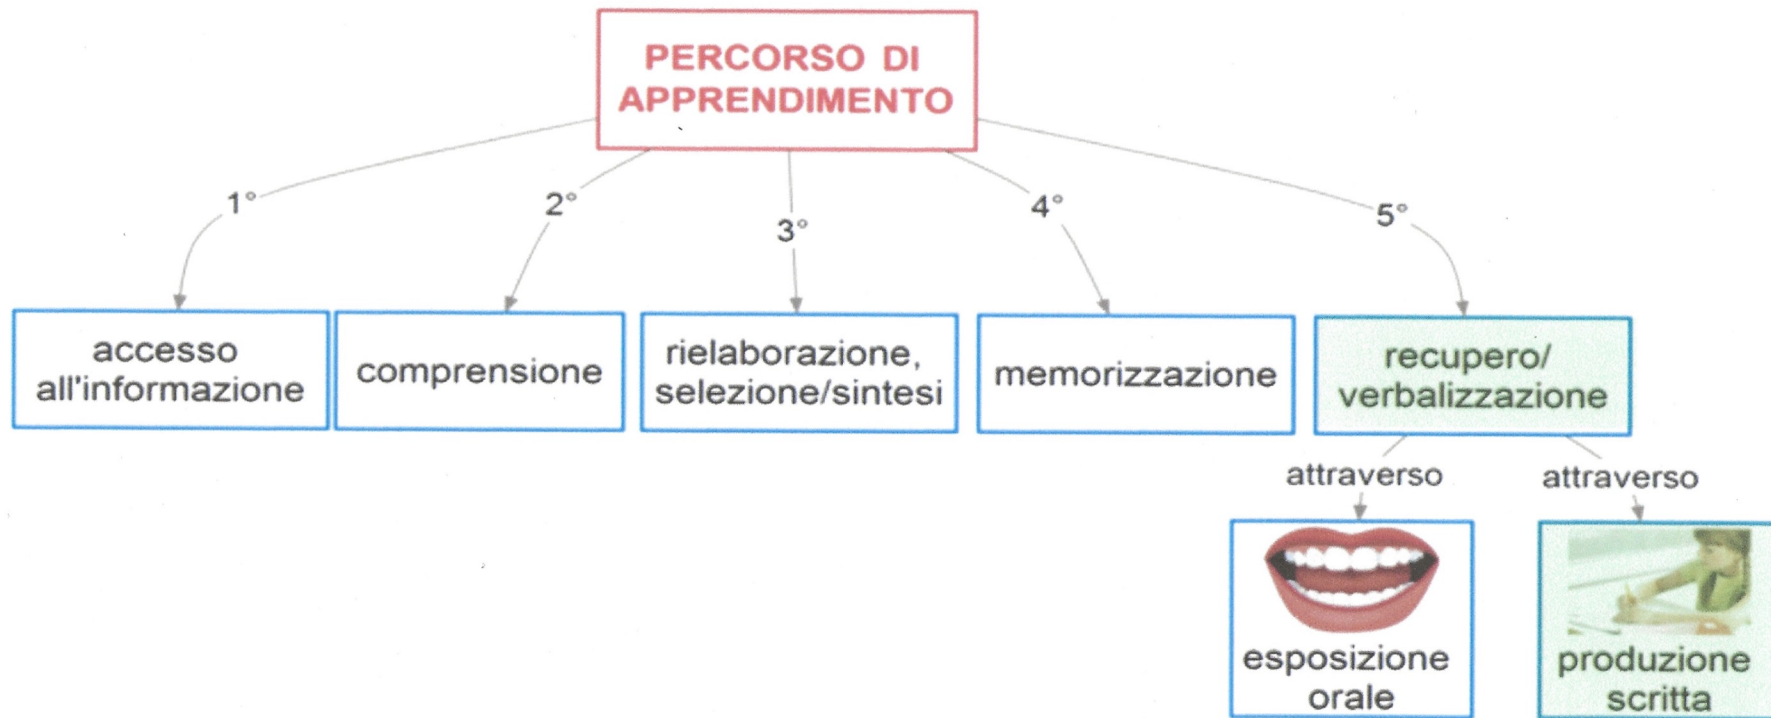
PERCORSO DI APPRENDIMENTO

1°
accesso all'informazione

2°
comprensione

3°
rielaborazione, selezione/sintesi

4°
memorizzazione

5°
recupero/ verbalizzazione

attraverso
esposizione orale

attraverso
produzione scritta